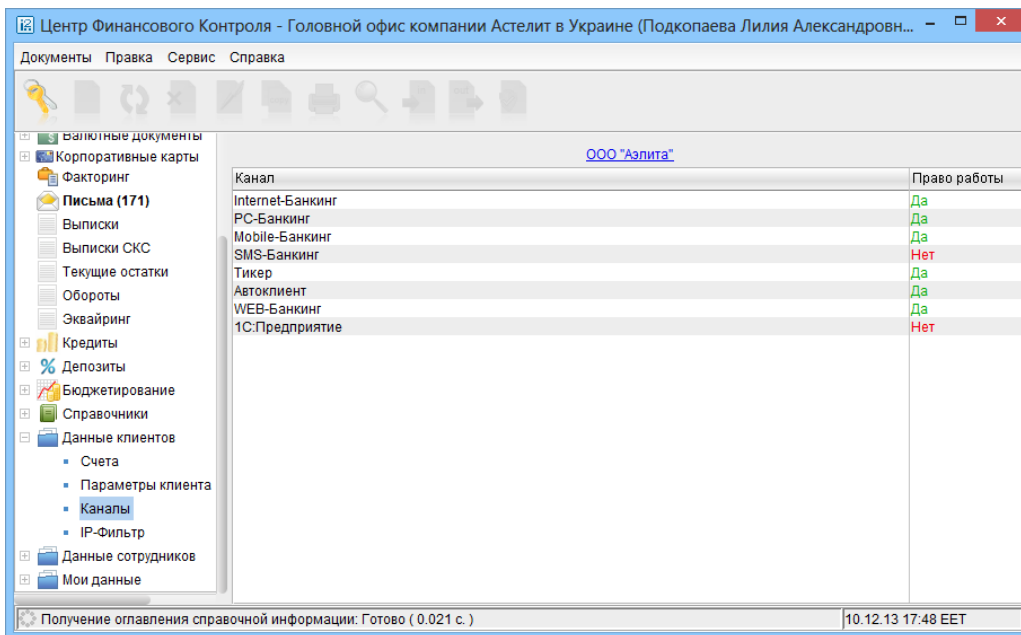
Центр Финансового Контроля - Головной офис компании Астелит в Украине (Подкопаева Лилия Александровн...

Документы Правка Сервис Справка

Валютные документы
Корпоративные карты
Факторинг
Письма (171)
Выписки
Выписки СКС
Текущие остатки
Обороты
Эквайринг
Кредиты
Депозиты
Бюджетирование
Справочники
Данные клиентов
Счета
Параметры клиента
Каналы
IP-Фильтр
Данные сотрудников
Мои данные

ООО "Аэлита"

| Канал | Право работы |
|---|---|
| Internet-Банкинг | Да |
| PC-Банкинг | Да |
| Mobile-Банкинг | Да |
| SMS-Банкинг | Нет |
| Тикер | Да |
| Автоклиент | Да |
| WEB-Банкинг | Да |
| 1С:Предприятие | Нет |

Получение оглавления справочной информации: Готово ( 0.021 с. )
10.12.13 17:48 EET